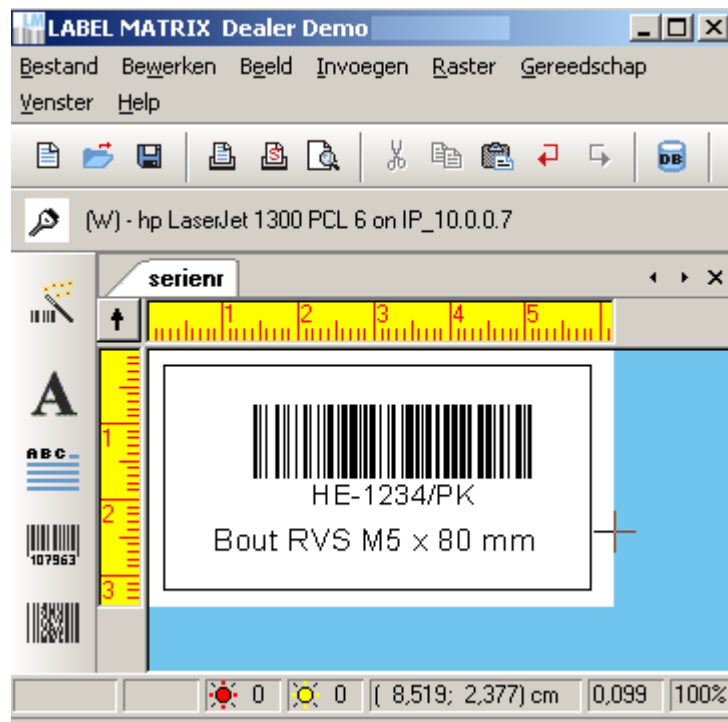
LABEL MATRIX Dealer Demo

Bestand Bewerken Beeld Invoegen Raster Gereedschap Venster Help

DB

(W) - hp LaserJet 1300 PCL 6 on IP_10.0.0.7

serienr

1 2 3 4 5

1 2 3

ABC

107963

HE-1234/PK

Bout RVS M5 x 80 mm

0 0 ( 8,519; 2,377) cm 0,099 100%